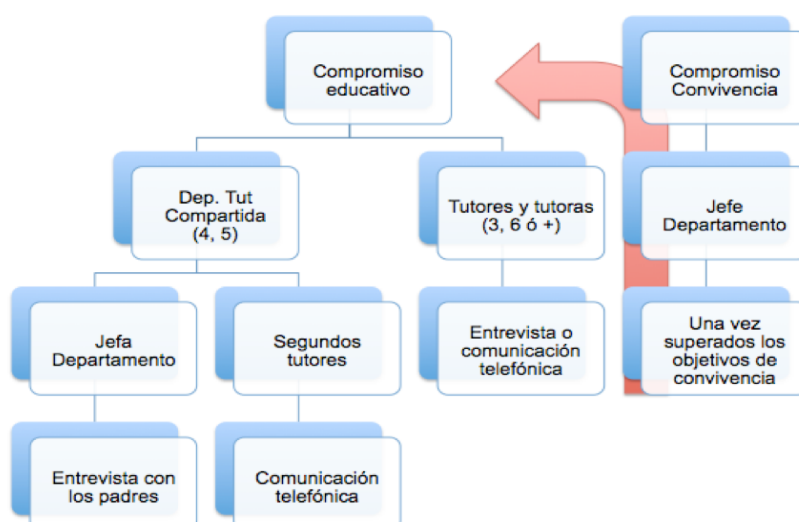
Compromiso educativo

Dep. Tut Compartida (4, 5)

Jefa Departamento

Entrevista con los padres

Segundos tutores

Comunicación telefónica

Tutores y tutoras (3, 6 ó +)

Entrevista o comunicación telefónica

Compromiso Convivencia

Jefe Departamento

Una vez superados los objetivos de convivencia